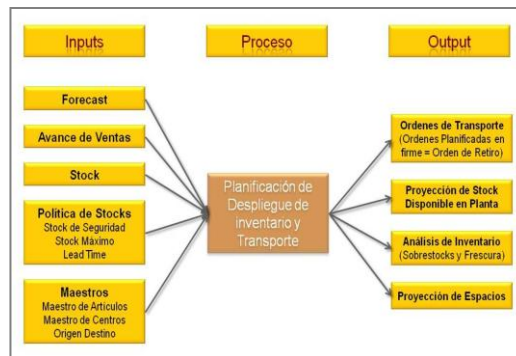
Inputs

Proceso

Output

Forecast

Avance de Ventas

Stock

Política de Stocks
Stock de Seguridad
Stock Máximo
Lead Time

Maestros
Maestro de Artículos
Maestro de Centros
Origen Destino

Planificación de Despliegue de inventario y Transporte

Ordenes de Transporte
(Ordenes Planificadas en firme = Orden de Retiro)

Proyección de Stock Disponible en Planta

Análisis de Inventario
(Sobrestocks y Frescura)

Proyección de Espacios